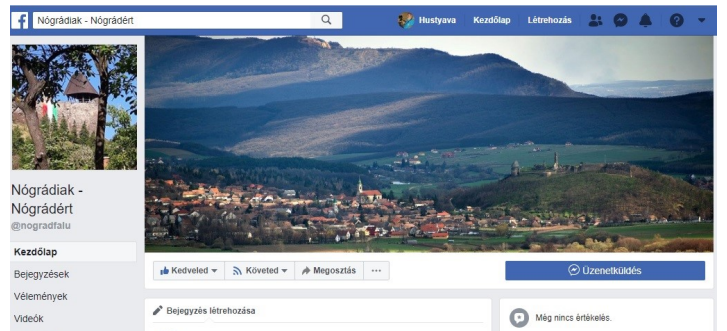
Nógrádiak - Nógrádért

Hustyava Kezdőlap Létrehozás

Nógrádiak - Nógrádért
@nogradfalu

Kezdőlap
Bejegyzések
Vélemények
Videók

Kedveled Követed Megosztás ···

Üzenetküldés

Bejegyzés létrehozása

Még nincs értékelés.